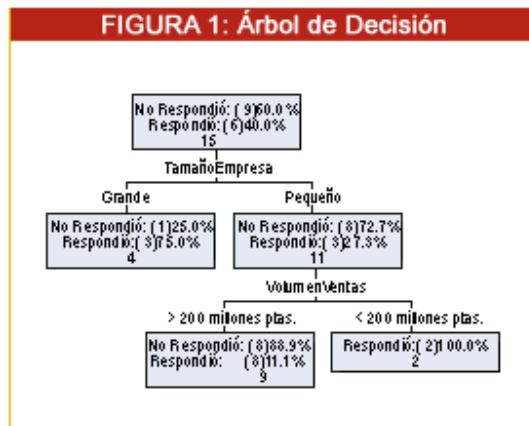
FIGURA 1: Árbol de Decisión

No Respondió: ( 9)60.0%
Respondió: (6)40.0%
15

TamañoEmpresa

Grande

No Respondió: (1)25.0%
Respondió: ( 3)75.0%
4

Pequeño

No Respondió: ( 8)72.7%
Respondió: ( 3)27.3%
11

VolumenVentas

> 200 millones ptas.

No Respondió: ( 8)88.9%
Respondió: (8)11.1%
9

< 200 millones ptas.

Respondió: ( 2)100.0%
2